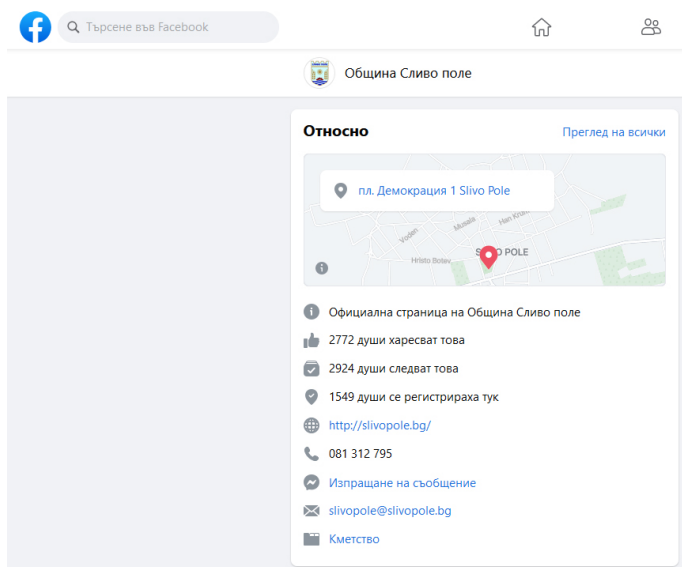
Търсене във Facebook

Община Сливо поле

Относно

Преглед на всички

пл. Демокрация 1 Slivo Pole

Voden

Musala

Han Krum

Hristo Botev

SLIVO POLE

Официална страница на Община Сливо поле

2772 души харесват това

2924 души следват това

1549 души се регистрираха тук

http://slivopole.bg/

081 312 795

Изпращане на съобщение

slivopole@slivopole.bg

Кметство